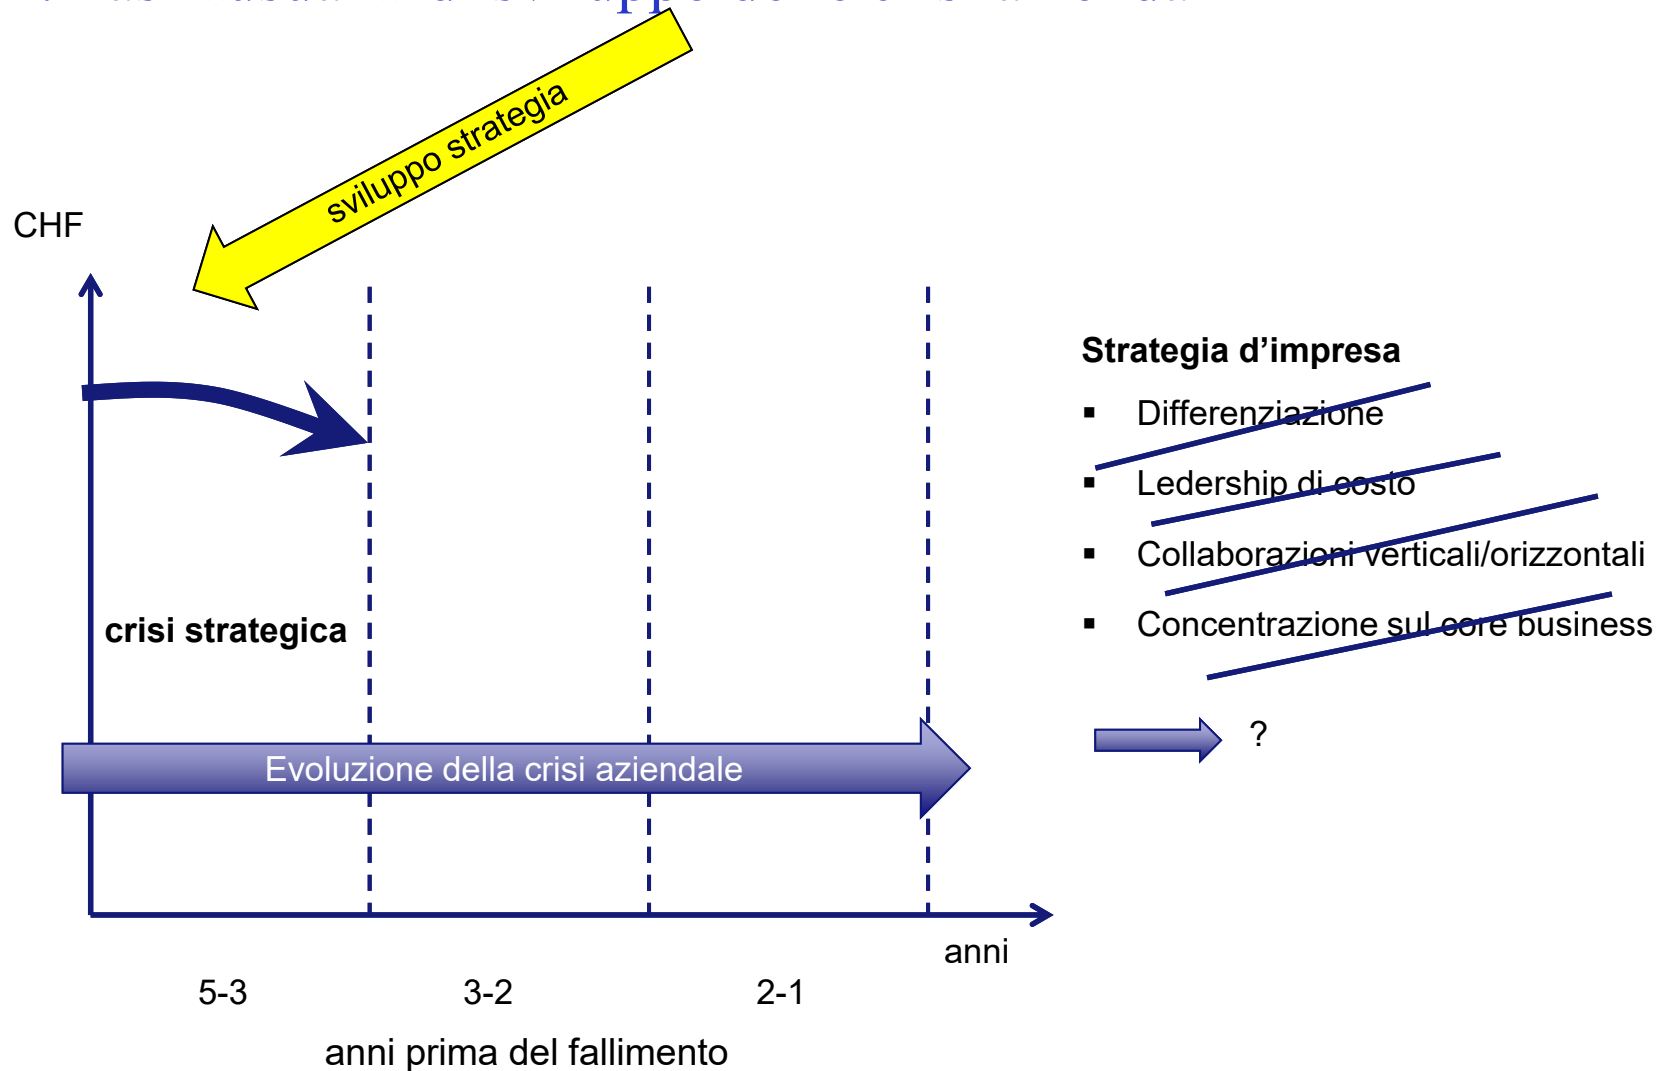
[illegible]

sviluppo strategia

CHF

Strategia d'impresa

- Differenziazione
- Ledership di costo
- Collaborazioni verticali/orizzontali
- Concentrazione sul core business

?

crisi strategica

Evoluzione della crisi aziendale

anni

5-3

3-2

2-1

anni prima del fallimento